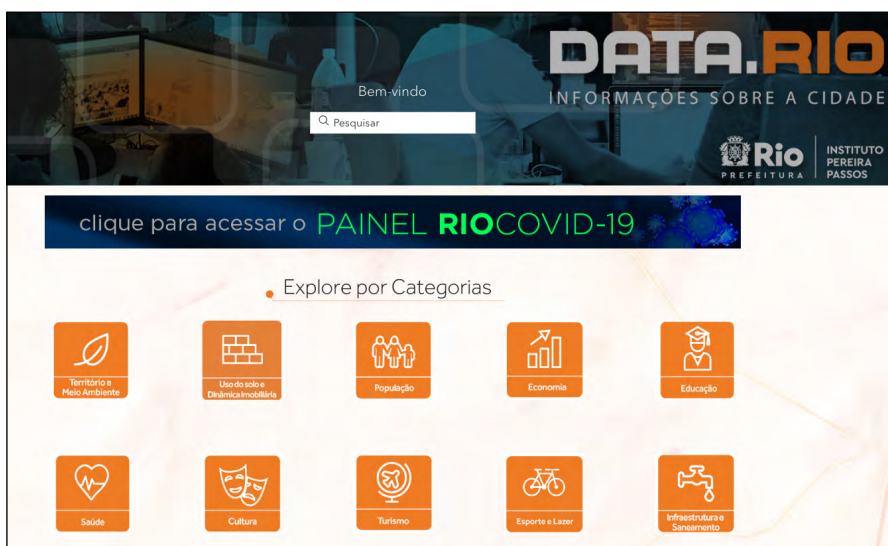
DATA.RIO
INFORMAÇÕES SOBRE A CIDADE

Bem-vindo

Pesquisar

Rio
PREFEITURA

INSTITUTO
PEREIRA
PASSOS

clique para acessar o PAINEL RIOCOVID-19

Explore por Categorias

Território e Meio Ambiente

Uso do solo e Dinâmica Imobiliária

População

Economia

Educação

Saúde

Cultura

Turismo

Esporte e Lazer

Infraestrutura e Saneamento